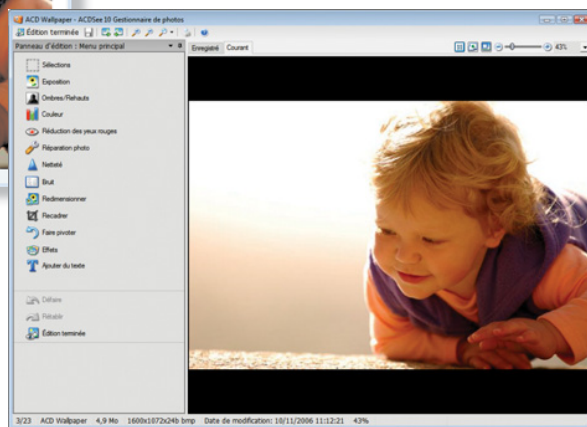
ACD Wallpaper - ACDSee 10 Gestionnaire de photos

Édition terminée

Panneau d'édition : Menu principal

Enregistré Courant

43%

Sélections
Exposition
Ombres/Rehauts
Couleur
Réduction des yeux rouges
Réparation photo
Netteté
Bruit
Redimensionner
Recadrer
Faire pivoter
Effets
Ajouter du texte

Défaire
Rétablir
Édition terminée

3/23 ACD Wallpaper 4,9 Mo 1600x1072x24b bmp Date de modification: 10/11/2006 11:12:21 43%